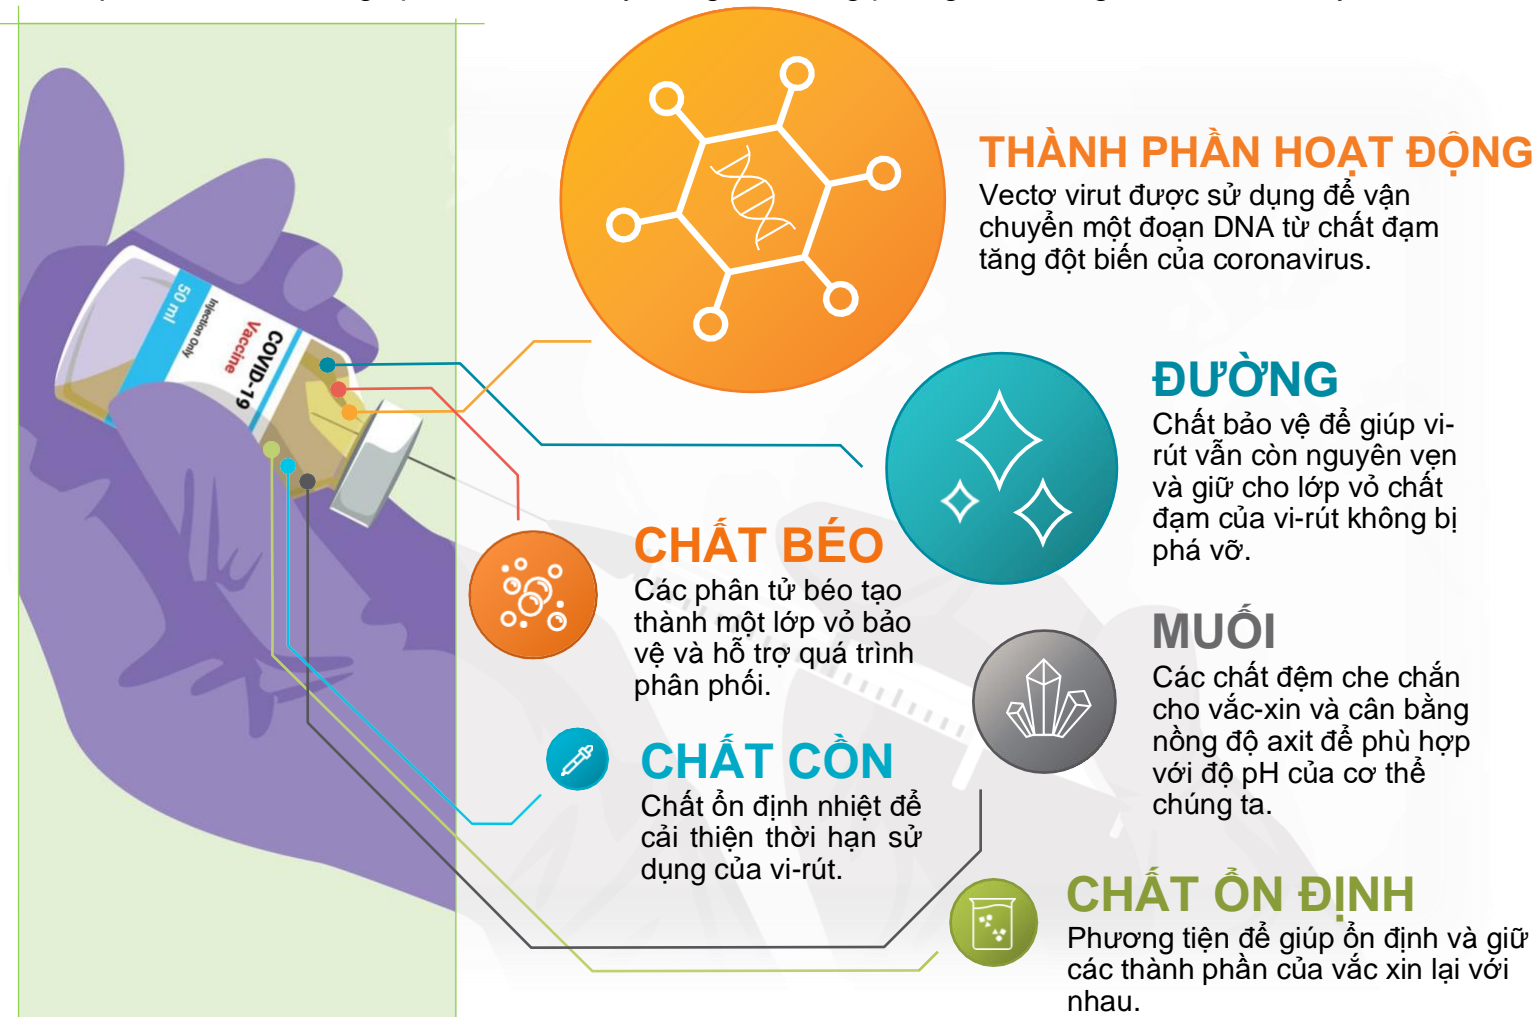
50 ml
Injection Only
COVID-19
Vaccine

THÀNH PHẦN HOẠT ĐỘNG
Vectơ virut được sử dụng để vận chuyển một đoạn DNA từ chất đạm tăng đột biến của coronavirus.

ĐƯỜNG
Chất bảo vệ để giúp vi-rút vẫn còn nguyên vẹn và giữ cho lớp vỏ chất đạm của vi-rút không bị phá vỡ.

CHẤT BÉO
Các phân tử béo tạo thành một lớp vỏ bảo vệ và hỗ trợ quá trình phân phối.

MUỐI
Các chất đệm che chắn cho vắc-xin và cân bằng nồng độ axit để phù hợp với độ pH của cơ thể chúng ta.

CHẤT CỒN
Chất ổn định nhiệt để cải thiện thời hạn sử dụng của vi-rút.

CHẤT ỔN ĐỊNH
Phương tiện để giúp ổn định và giữ các thành phần của vắc xin lại với nhau.